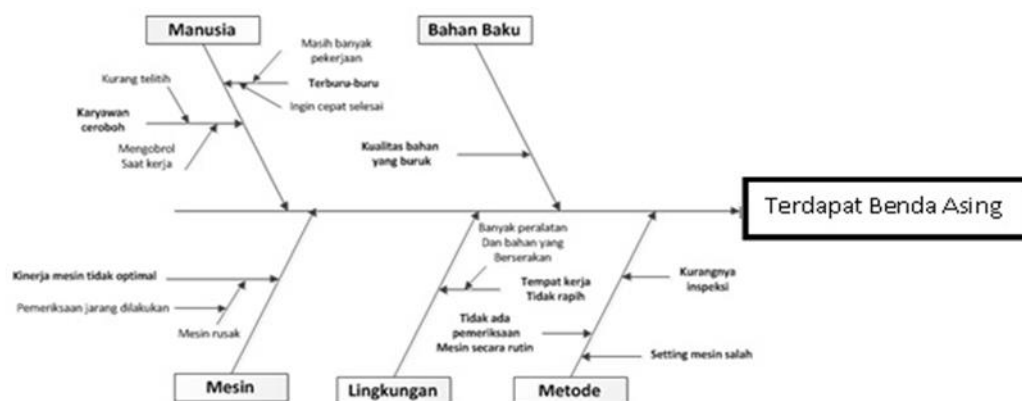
Manusia

Masih banyak pekerjaan

Terburu-buru

Ingin cepat selesai

Kurang telitih

Karyawan ceroboh

Mengobrol Saat kerja

Bahan Baku

Kualitas bahan yang buruk

Terdapat Benda Asing

Kinerja mesin tidak optimal

Pemeriksaan jarang dilakukan

Mesin rusak

Mesin

Banyak peralatan Dan bahan yang Berserakan

Tempat kerja Tidak rapih

Tidak ada pemeriksaan Mesin secara rutin

Lingkungan

Kurangnya inspeksi

Setting mesin salah

Metode